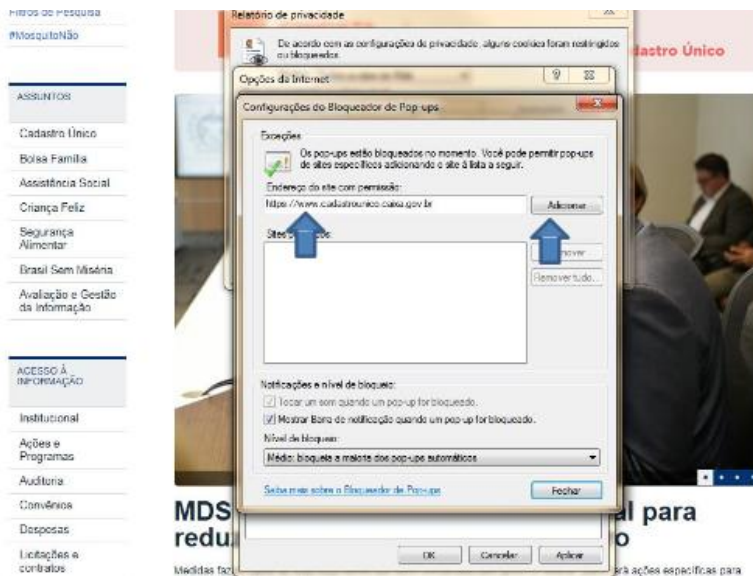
Filtros de Pesquisa
#MosquitoNão

ASSUNTOS

Cadastro Único
Bolsa Família
Assistência Social
Criança Feliz
Segurança Alimentar
Brasil Sem Miséria
Avaliação e Gestão da Informação

ACESSO À INFORMAÇÃO

Institucional
Ações e Programas
Auditoria
Convênios
Despesas
Licitações e contratos

Relatório de privacidade
De acordo com as configurações de privacidade, alguns cookies foram restringidos ou bloqueados.

astro Único

Opções da Internet

Configurações do Bloqueador de Pop-ups

Exceções
Os pop-ups estão bloqueados no momento. Você pode permitir pop-ups de sites específicos adicionando o site à lista a seguir.
Endereço do site com permissão:
https://www.cadastrounico.caixa.gov.br
Adicionar
Sites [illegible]:
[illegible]nover
Remover tudo...

Notificações e nível de bloqueio:
Tocar um som quando um pop-up for bloqueado.
Mostrar Barra de notificação quando um pop-up for bloqueado.
Nível de bloqueio:
Médio: bloqueia a maioria dos pop-ups automáticos

Saiba mais sobre o Bloqueador de Pop-ups
Fechar

OK Cancelar Aplicar

MDS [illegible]l para redu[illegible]o

Medidas faz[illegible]rá ações específicas para